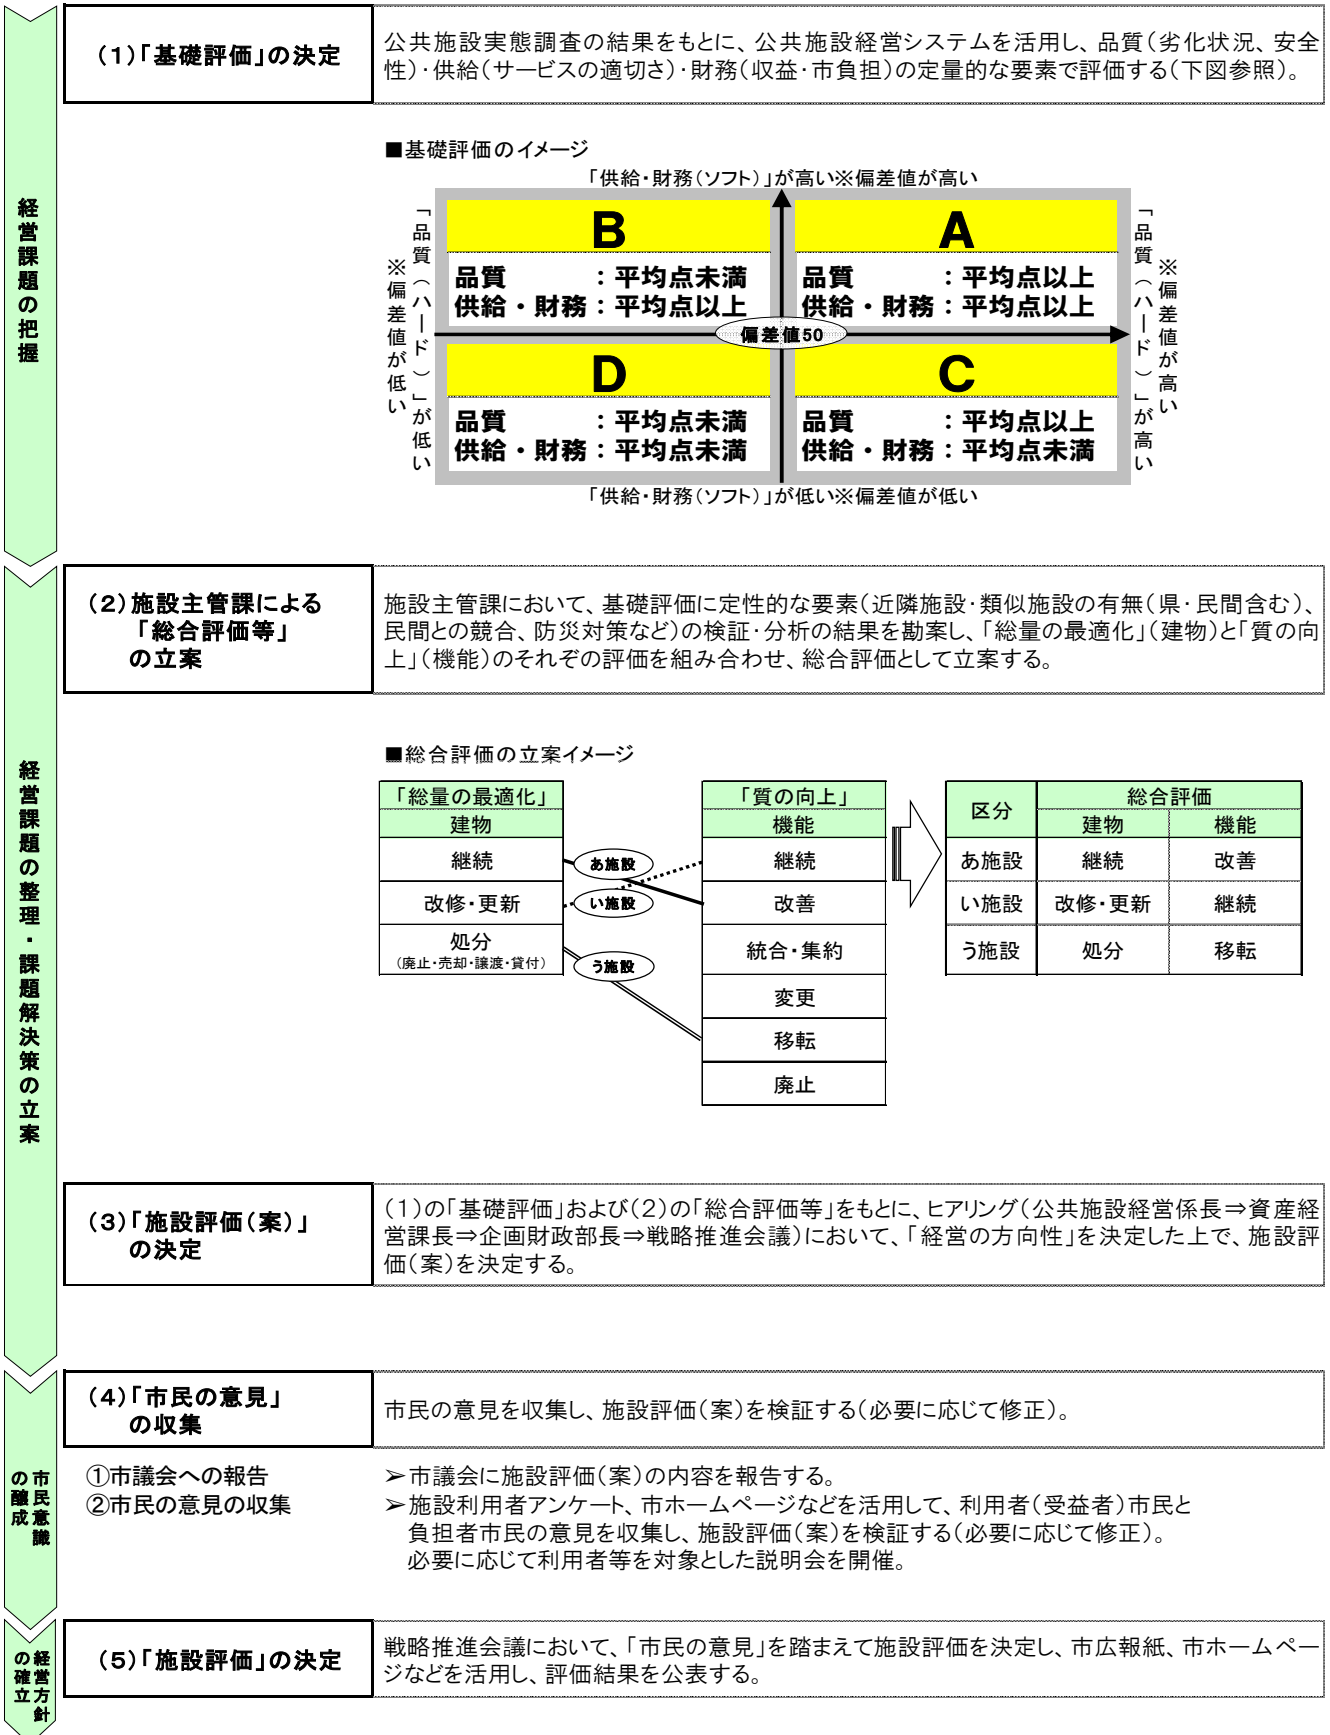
経営課題の把握

(1)「基礎評価」の決定

公共施設実態調査の結果をもとに、公共施設経営システムを活用し、品質(劣化状況、安全性)・供給(サービスの適切さ)・財務(収益・市負担)の定量的な要素で評価する(下図参照)。

■基礎評価のイメージ

「供給・財務(ソフト)」が高い※偏差値が高い

「品質(ハード)」が低い ※偏差値が低い

「品質(ハード)」が高い ※偏差値が高い

B
品質　　　:平均点未満
供給・財務:平均点以上

A
品質　　　:平均点以上
供給・財務:平均点以上

偏差値50

D
品質　　　:平均点未満
供給・財務:平均点未満

C
品質　　　:平均点以上
供給・財務:平均点未満

「供給・財務(ソフト)」が低い※偏差値が低い

経営課題の整理・課題解決策の立案

(2)施設主管課による「総合評価等」の立案

施設主管課において、基礎評価に定性的な要素(近隣施設・類似施設の有無(県・民間含む)、民間との競合、防災対策など)の検証・分析の結果を勘案し、「総量の最適化」(建物)と「質の向上」(機能)のそれぞれの評価を組み合わせ、総合評価として立案する。

■総合評価の立案イメージ

| 「総量の最適化」 |
|---|
| 建物 |
| 継続 |
| 改修・更新 |
| 処分 (廃止・売却・譲渡・貸付) |

あ施設　い施設　う施設

| 「質の向上」 |
|---|
| 機能 |
| 継続 |
| 改善 |
| 統合・集約 |
| 変更 |
| 移転 |
| 廃止 |

| 区分 | 総合評価 建物 | 総合評価 機能 |
|---|---|---|
| あ施設 | 継続 | 改善 |
| い施設 | 改修・更新 | 継続 |
| う施設 | 処分 | 移転 |

(3)「施設評価(案)」の決定

(1)の「基礎評価」および(2)の「総合評価等」をもとに、ヒアリング(公共施設経営係長⇒資産経営課長⇒企画財政部長⇒戦略推進会議)において、「経営の方向性」を決定した上で、施設評価(案)を決定する。

市民意識の醸成

(4)「市民の意見」の収集

市民の意見を収集し、施設評価(案)を検証する(必要に応じて修正)。

①市議会への報告
②市民の意見の収集

➢市議会に施設評価(案)の内容を報告する。
➢施設利用者アンケート、市ホームページなどを活用して、利用者(受益者)市民と負担者市民の意見を収集し、施設評価(案)を検証する(必要に応じて修正)。必要に応じて利用者等を対象とした説明会を開催。

経営方針の確立

(5)「施設評価」の決定

戦略推進会議において、「市民の意見」を踏まえて施設評価を決定し、市広報紙、市ホームページなどを活用し、評価結果を公表する。